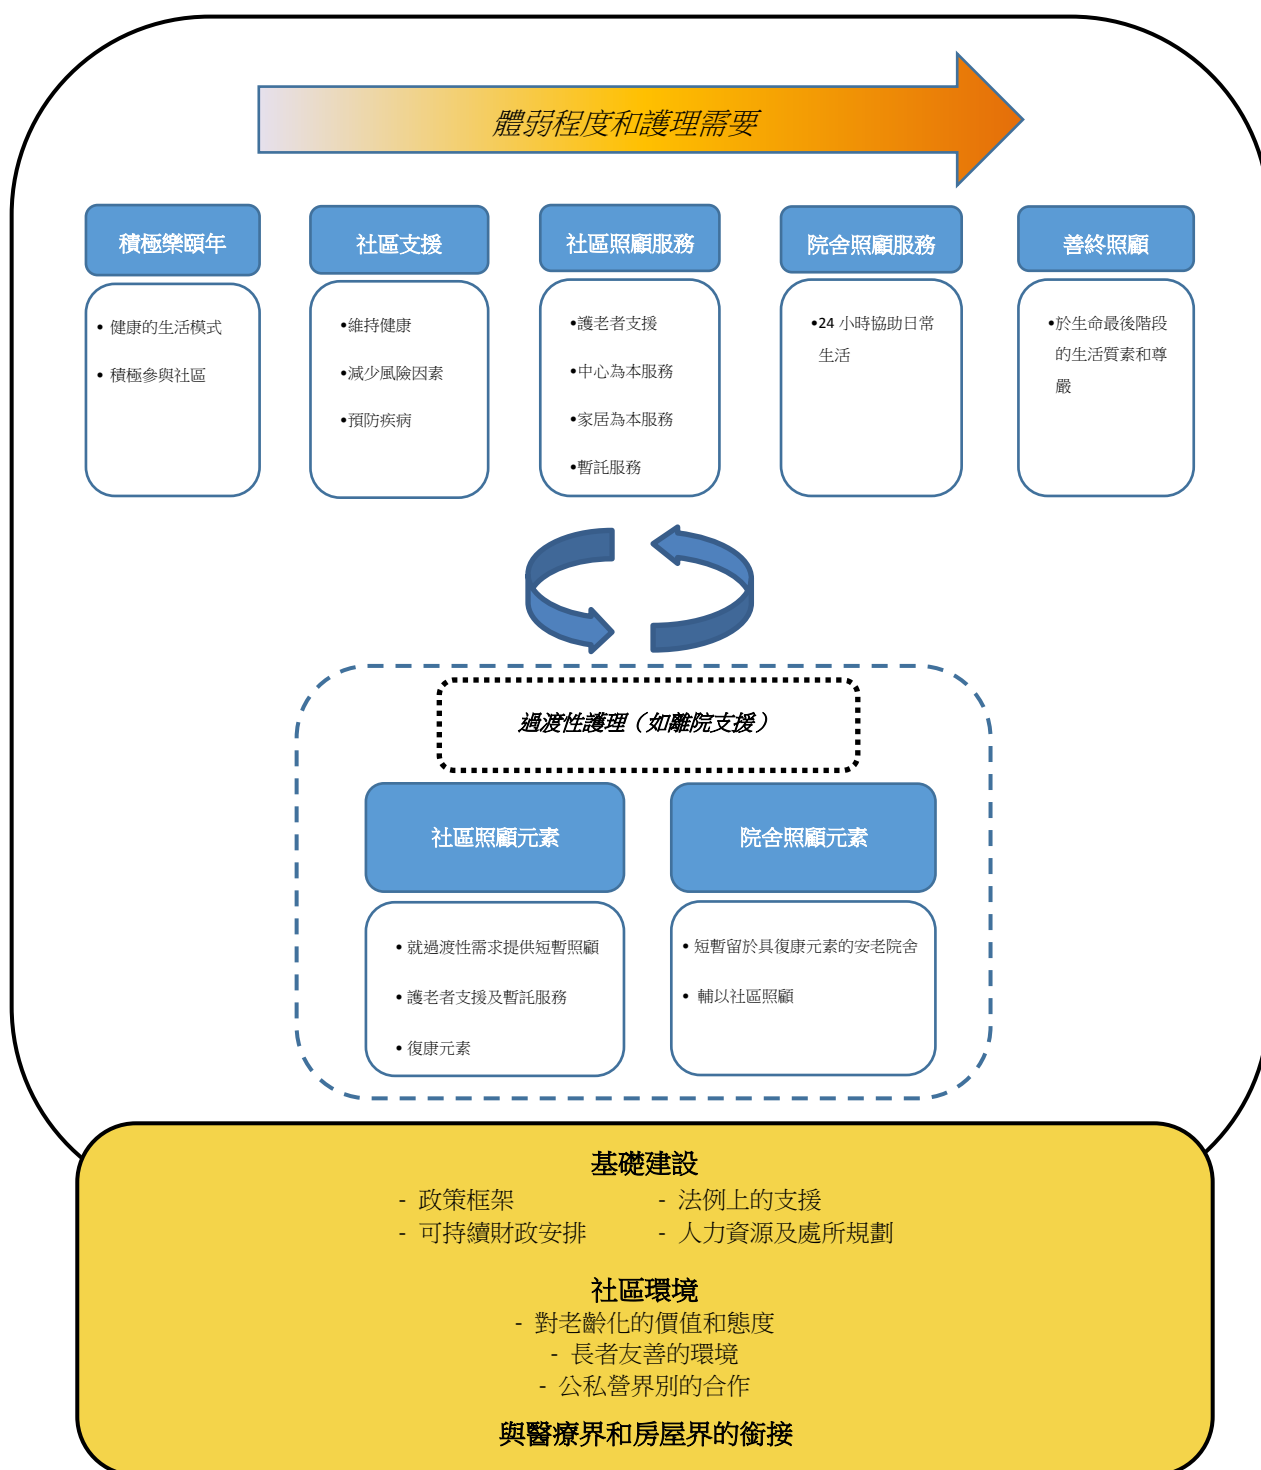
體弱程度和護理需要

積極樂頤年
• 健康的生活模式
• 積極參與社區

社區支援
•維持健康
•減少風險因素
•預防疾病

社區照顧服務
•護老者支援
•中心為本服務
•家居為本服務
•暫託服務

院舍照顧服務
•24 小時協助日常生活

善終照顧
•於生命最後階段的生活質素和尊嚴

過渡性護理（如離院支援）

社區照顧元素
• 就過渡性需求提供短暫照顧
• 護老者支援及暫託服務
• 復康元素

院舍照顧元素
• 短暫留於具復康元素的安老院舍
• 輔以社區照顧

基礎建設
- 政策框架
- 可持續財政安排
- 法例上的支援
- 人力資源及處所規劃

社區環境
- 對老齡化的價值和態度
- 長者友善的環境
- 公私營界別的合作

與醫療界和房屋界的銜接